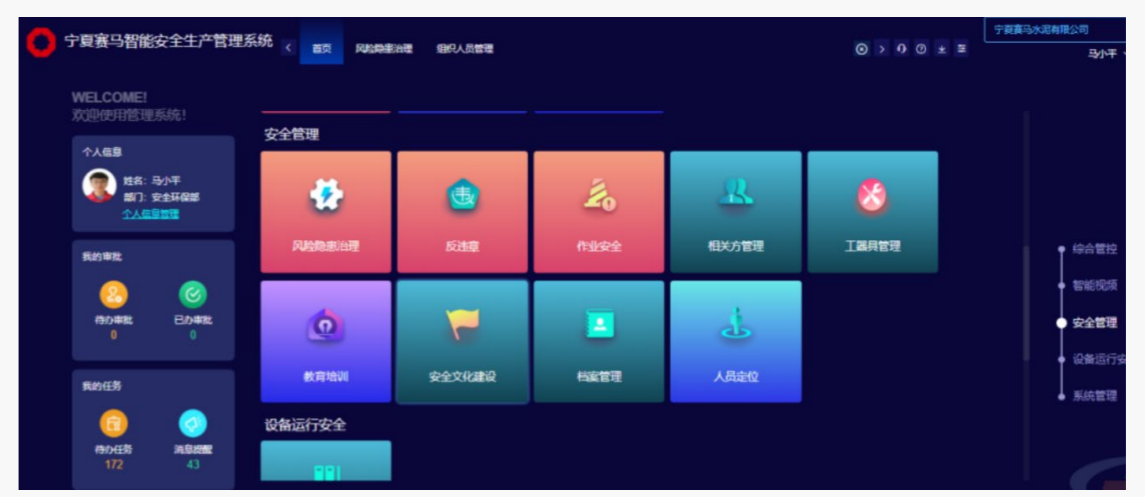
宁夏赛马智能安全生产管理系统

首页 风险隐患治理 组织人员管理

宁夏赛马水泥有限公司

马小平

WELCOME!
欢迎使用管理系统!

个人信息
姓名: 马小平
部门: 安全环保部
个人信息管理

我的审批
待办审批
0
已办审批
0

我的任务
待办任务
172
消息提醒
43

安全管理

风险隐患治理
反违章
作业安全
相关方管理
工器具管理
教育培训
安全文化建设
档案管理
人员定位

设备运行安全

综合管控
智能视频
安全管理
设备运行安
系统管理